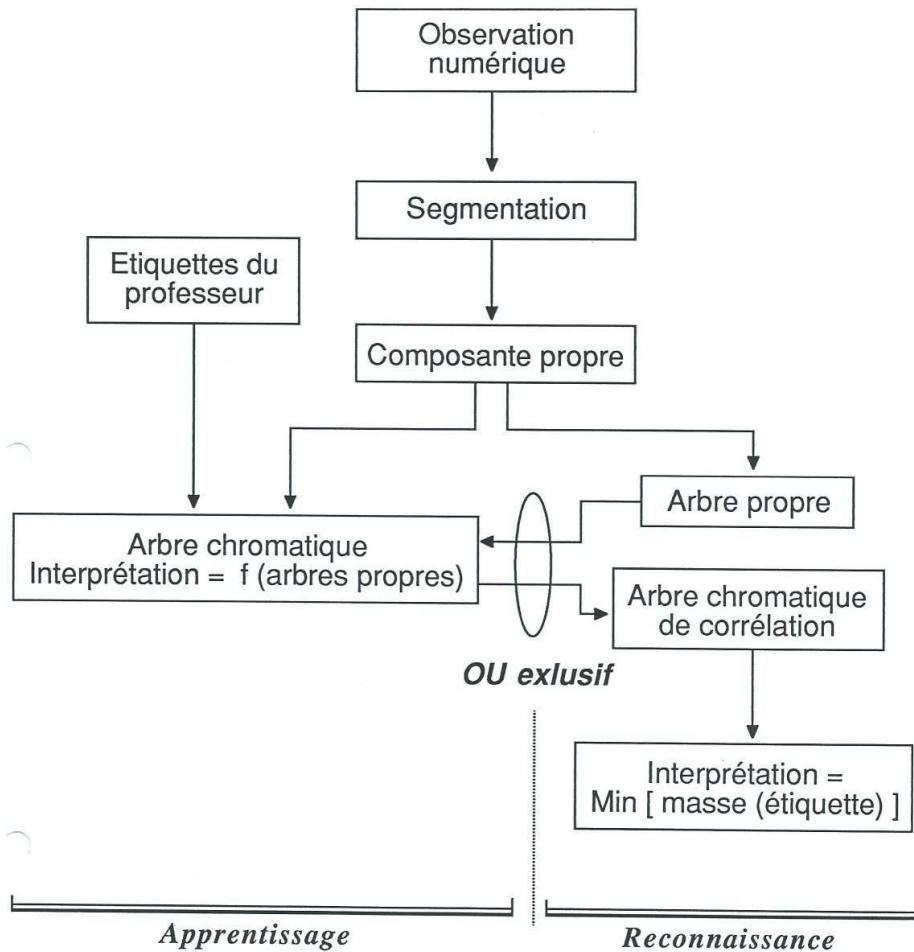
Observation numérique

Segmentation

Etiquettes du professeur

Composante propre

Arbre propre

Arbre chromatique
Interprétation = f (arbres propres)

Arbre chromatique de corrélation

OU exlusif

Interprétation = Min [ masse (étiquette) ]

Apprentissage

Reconnaissance